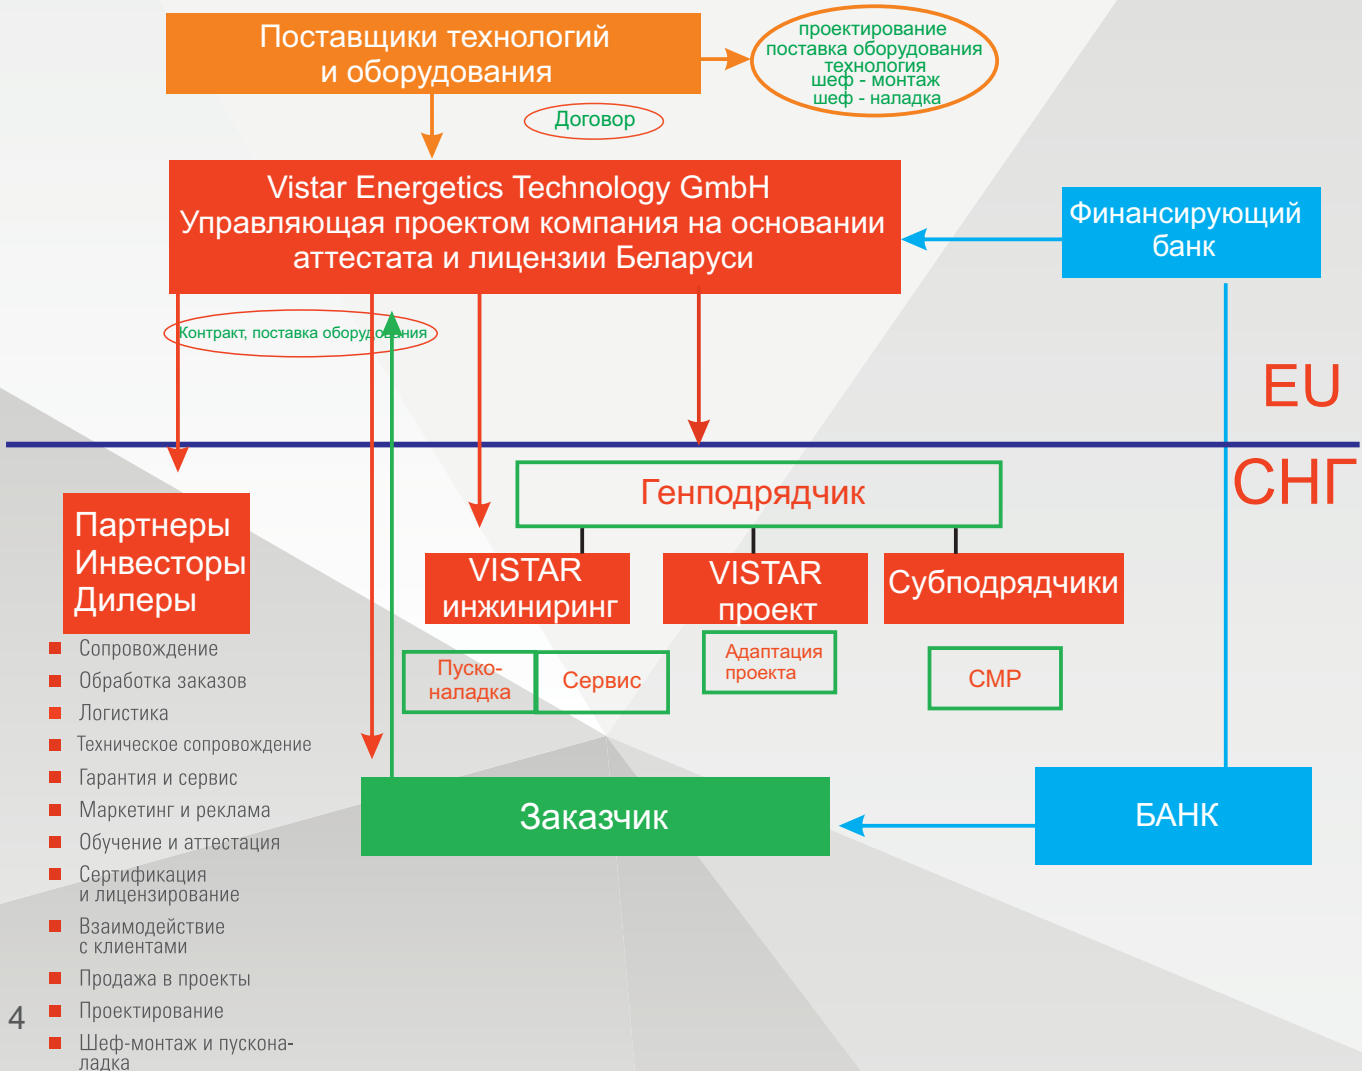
Поставщики технологий и оборудования

проектирование
поставка оборудования
технология
шеф - монтаж
шеф - наладка

Договор

Vistar Energetics Technology GmbH
Управляющая проектом компания на основании аттестата и лицензии Беларуси

Финансирующий банк

Контракт, поставка оборудования

EU

СНГ

Генподрядчик

Партнеры
Инвесторы
Дилеры

VISTAR инжиниринг

VISTAR проект

Субподрядчики

Пуско-наладка

Сервис

Адаптация проекта

СМР

- Сопровождение
- Обработка заказов
- Логистика
- Техническое сопровождение
- Гарантия и сервис
- Маркетинг и реклама
- Обучение и аттестация
- Сертификация и лицензирование
- Взаимодействие с клиентами
- Продажа в проекты
- Проектирование
- Шеф-монтаж и пусконаладка

Заказчик

БАНК

4